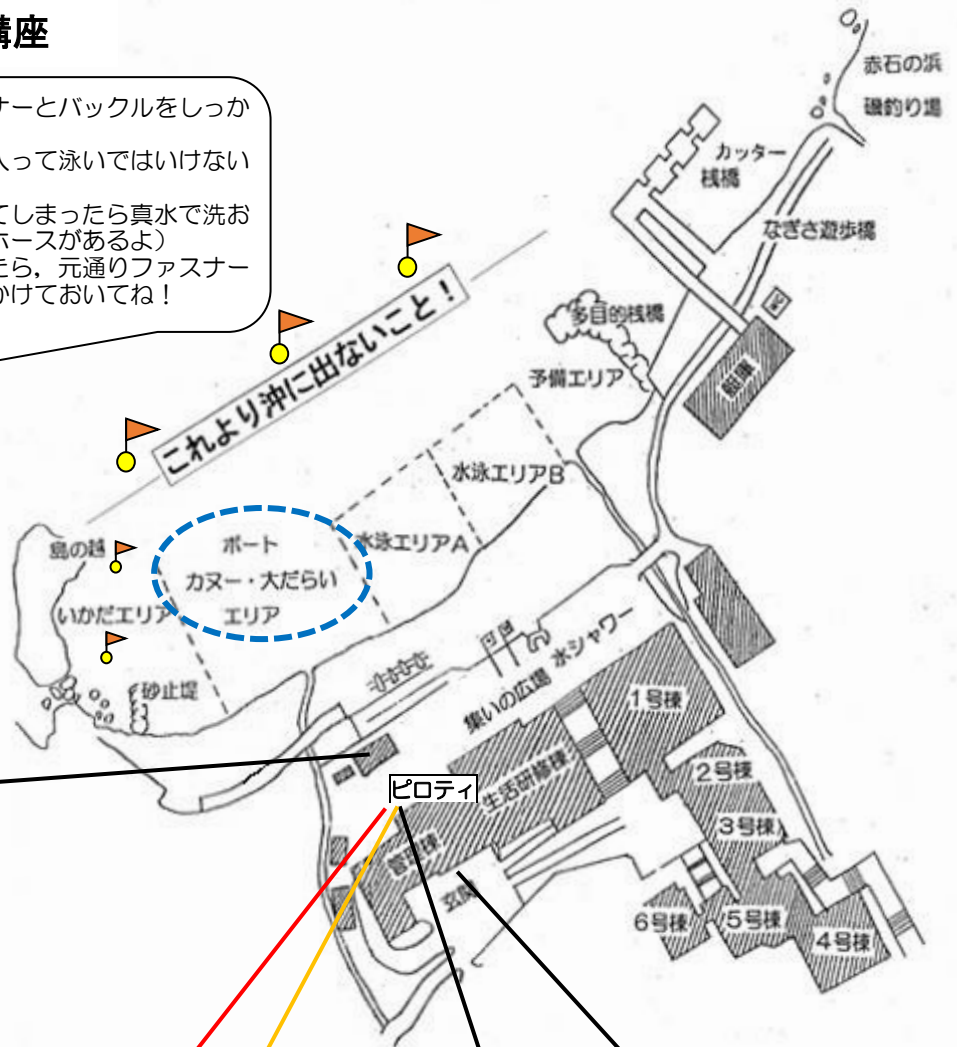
講座

ナーとバックルをしっか

入って泳いではいけない

てしまったら真水で洗お
ホースがあるよ）
たら，元通りファスナー
かけておいてね！

赤石の浜
磯釣り場
カッター
桟橋
なぎさ遊歩橋
多目的桟橋
予備エリア
艇庫
これより沖に出ないこと！
水泳エリアB
水泳エリアA
島の越
ボート
カヌー・大だらい
エリア
いかだエリア
砂止堤
水シャワー
集いの広場
1号棟
2号棟
3号棟
生活研修棟
ピロティ
管理棟
玄関
6号棟
5号棟
4号棟